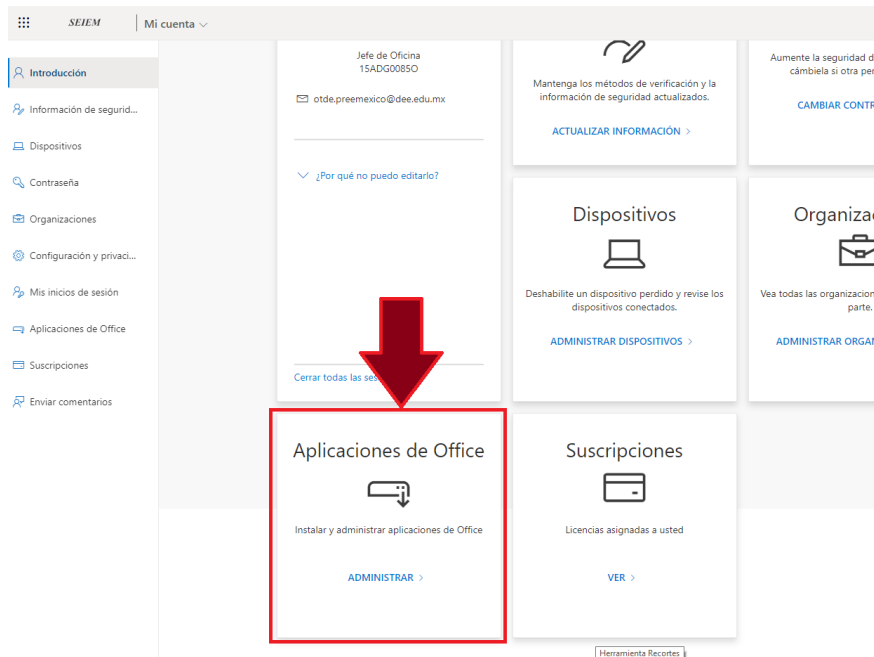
SEIEM | Mi cuenta

Introducción
Información de segurid...
Dispositivos
Contraseña
Organizaciones
Configuración y privaci...
Mis inicios de sesión
Aplicaciones de Office
Suscripciones
Enviar comentarios

Jefe de Oficina
15ADG0085O

otde.preemexico@dee.edu.mx

¿Por qué no puedo editarlo?

Cerrar todas las ses

Mantenga los métodos de verificación y la información de seguridad actualizados.

ACTUALIZAR INFORMACIÓN >

Aumente la seguridad d cámbiela si otra per

CAMBIAR CONTR

Dispositivos

Deshabilite un dispositivo perdido y revise los dispositivos conectados.

ADMINISTRAR DISPOSITIVOS >

Organiza

Vea todas las organizacion parte.

ADMINISTRAR ORGAN

Aplicaciones de Office

Instalar y administrar aplicaciones de Office

ADMINISTRAR >

Suscripciones

Licencias asignadas a usted

VER >

Herramienta Recortes